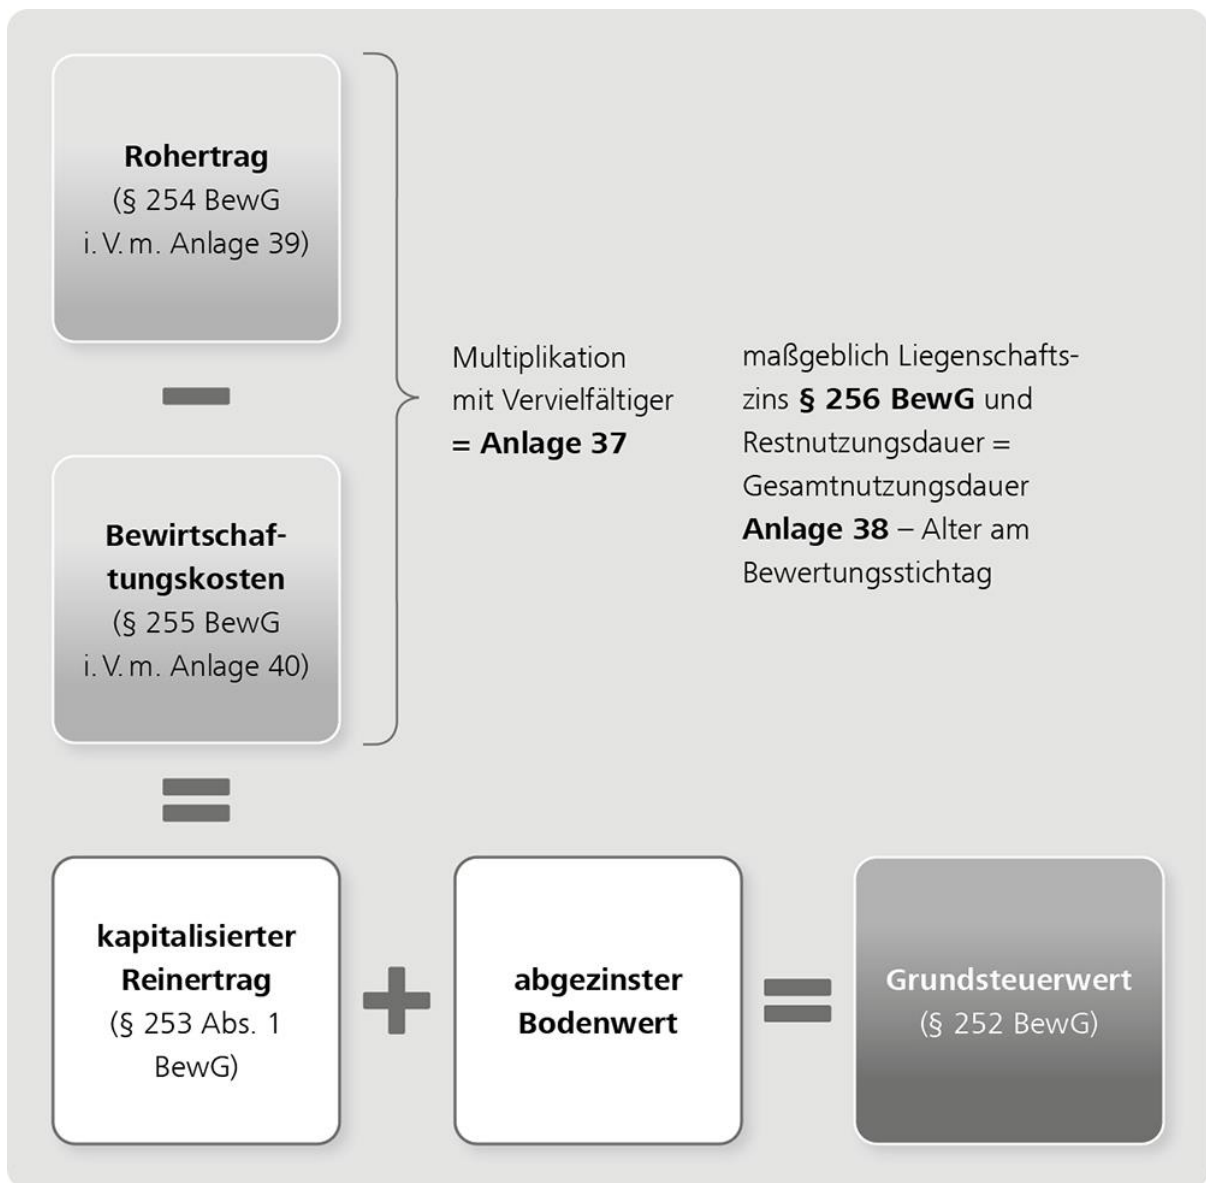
**Rohertrag**
(§ 254 BewG i. V. m. Anlage 39)

–

**Bewirtschaftungskosten**
(§ 255 BewG i. V. m. Anlage 40)

Multiplikation mit Vervielfältiger **= Anlage 37**

maßgeblich Liegenschaftszins **§ 256 BewG** und Restnutzungsdauer = Gesamtnutzungsdauer **Anlage 38** – Alter am Bewertungsstichtag

=

**kapitalisierter Reinertrag**
(§ 253 Abs. 1 BewG)

+

**abgezinster Bodenwert**

=

**Grundsteuerwert**
(§ 252 BewG)